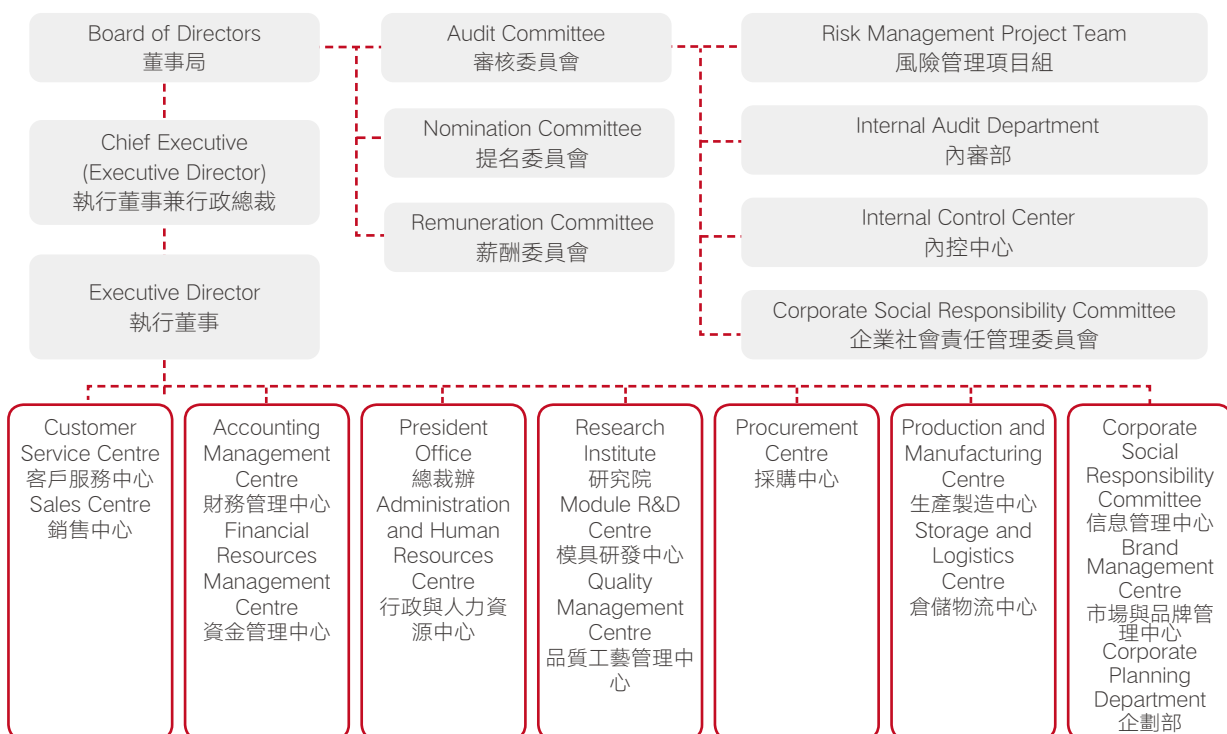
Board of Directors
董事局

Chief Executive (Executive Director)
執行董事兼行政總裁

Executive Director
執行董事

Audit Committee
審核委員會

Nomination Committee
提名委員會

Remuneration Committee
薪酬委員會

Risk Management Project Team
風險管理項目組

Internal Audit Department
內審部

Internal Control Center
內控中心

Corporate Social Responsibility Committee
企業社會責任管理委員會

Customer Service Centre
客戶服務中心
Sales Centre
銷售中心

Accounting Management Centre
財務管理中心
Financial Resources Management Centre
資金管理中心

President Office
總裁辦
Administration and Human Resources Centre
行政與人力資源中心

Research Institute
研究院
Module R&D Centre
模具研發中心
Quality Management Centre
品質工藝管理中心

Procurement Centre
採購中心

Production and Manufacturing Centre
生產製造中心
Storage and Logistics Centre
倉儲物流中心

Corporate Social Responsibility Committee
信息管理中心
Brand Management Centre
市場與品牌管理中心
Corporate Planning Department
企劃部